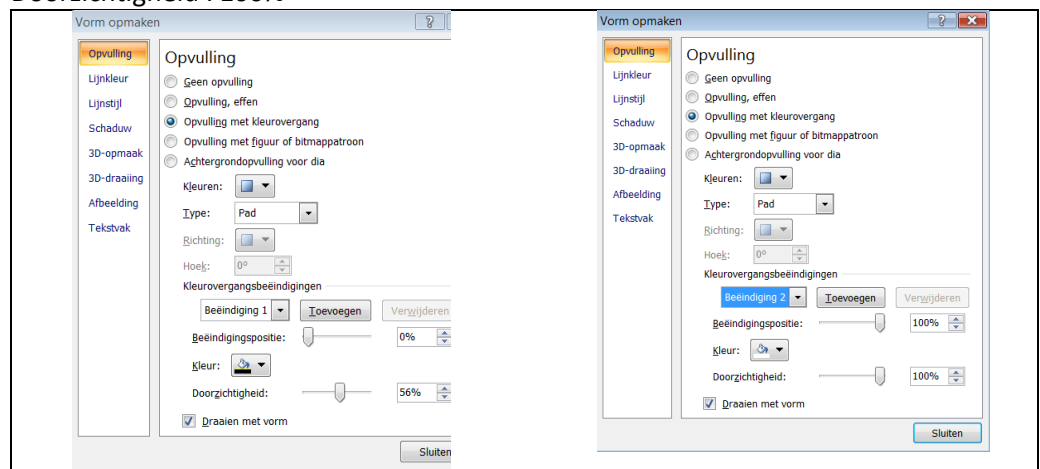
Doorzichtigheid : 100%

Vorm opmaken

Opvulling
Lijnkleur
Lijnstijl
Schaduw
3D-opmaak
3D-draaiing
Afbeelding
Tekstvak

Opvulling
Geen opvulling
Opvulling, effen
Opvulling met kleurovergang
Opvulling met figuur of bitmappatroon
Achtergrondopvulling voor dia
Kleuren:
Type: Pad
Richting:
Hoek: 0°
Kleurovergangsbeëindigingen
Beëindiging 1 Toevoegen Verwijderen
Beëindigingspositie: 0%
Kleur:
Doorzichtigheid: 56%
Draaien met vorm
Sluiten

Vorm opmaken

Opvulling
Lijnkleur
Lijnstijl
Schaduw
3D-opmaak
3D-draaiing
Afbeelding
Tekstvak

Opvulling
Geen opvulling
Opvulling, effen
Opvulling met kleurovergang
Opvulling met figuur of bitmappatroon
Achtergrondopvulling voor dia
Kleuren:
Type: Pad
Richting:
Hoek: 0°
Kleurovergangsbeëindigingen
Beëindiging 2 Toevoegen Verwijderen
Beëindigingspositie: 100%
Kleur:
Doorzichtigheid: 100%
Draaien met vorm
Sluiten